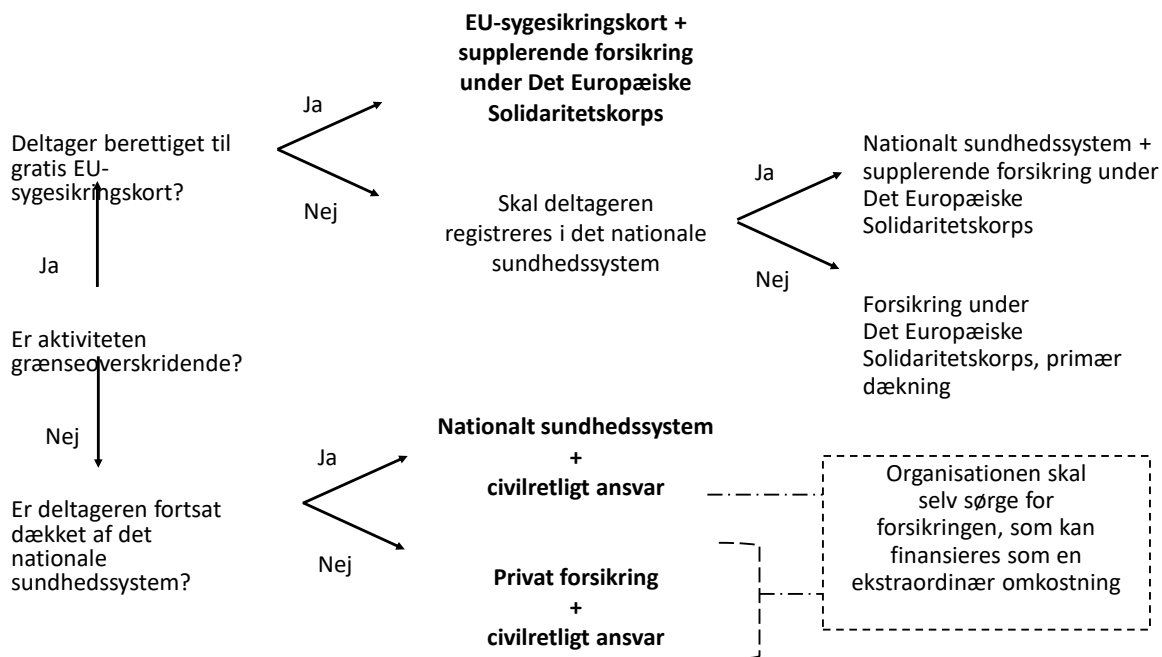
Deltager berettiget til gratis EU-sygesikringskort?

Ja

EU-sygesikringskort + supplerende forsikring under Det Europæiske Solidaritetskorps

Nej

Skal deltageren registreres i det nationale sundhedssystem

Ja

Nationalt sundhedssystem + supplerende forsikring under Det Europæiske Solidaritetskorps

Nej

Forsikring under Det Europæiske Solidaritetskorps, primær dækning

Ja

Er aktiviteten grænseoverskridende?

Nej

Er deltageren fortsat dækket af det nationale sundhedssystem?

Ja

Nationalt sundhedssystem + civilretligt ansvar

Nej

Privat forsikring + civilretligt ansvar

Organisationen skal selv sørge for forsikringen, som kan finansieres som en ekstraordinær omkostning